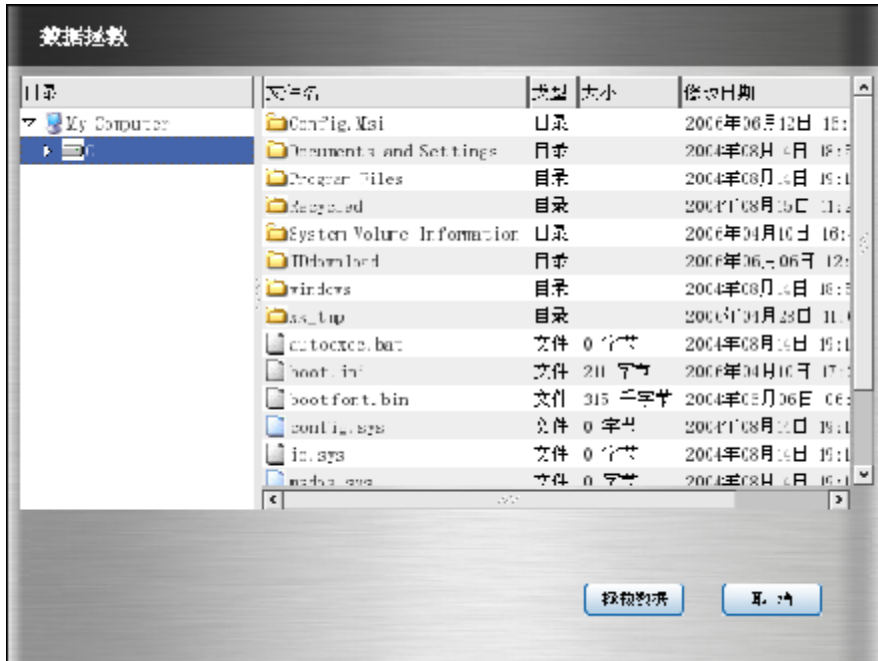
数据拯救

| 目录 | 文件名 | 类型 | 大小 | 修改日期 |
|---|---|---|---|---|
| My Computer | Config.Msi | 目录 | | 2006年06月12日 15:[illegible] |
| C | Documents and Settings | 目录 | | 2004年08月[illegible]日 18:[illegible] |
| | Program Files | 目录 | | 2004年08月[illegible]日 19:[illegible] |
| | Recycled | 目录 | | 2004年08月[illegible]日 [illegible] |
| | System Volume Information | 目录 | | 2006年04月10日 16:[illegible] |
| | TTdownload | 目录 | | 2006年06月06日 12:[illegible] |
| | windows | 目录 | | 2004年08月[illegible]日 18:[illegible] |
| | ss_tmp | 目录 | | 2005年04月23日 11:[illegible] |
| | autoexec.bat | 文件 | 0 字节 | 2004年08月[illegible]日 19:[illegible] |
| | boot.ini | 文件 | 211 字节 | 2006年04月10日 17:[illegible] |
| | bootfont.bin | 文件 | 315 千字节 | 2004年05月06日 06:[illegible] |
| | config.sys | 文件 | 0 字节 | 2004年08月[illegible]日 19:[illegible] |
| | io.sys | 文件 | 0 字节 | 2004年08月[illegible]日 19:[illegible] |
| | msdos.sys | 文件 | 0 字节 | 2004年08月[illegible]日 19:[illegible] |

拯救数据 取消